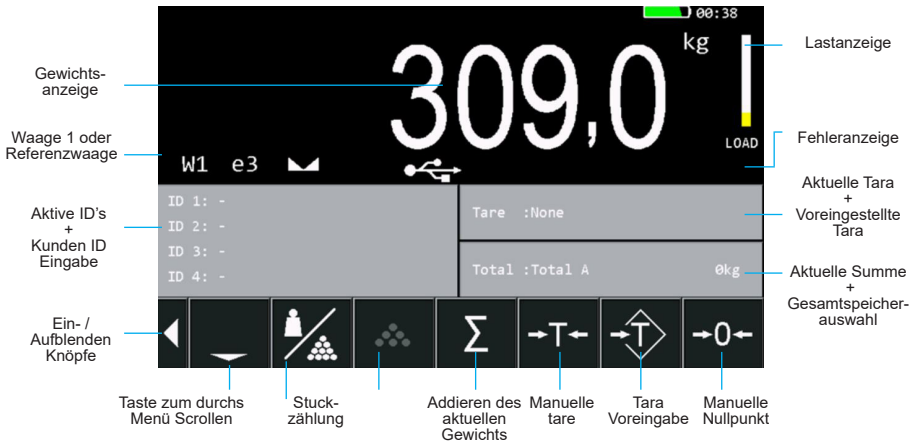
00:38

kg

Lastanzeige

Gewichtsanzeige

309,0

Waage 1 oder Referenzwaage

W1 e3

LOAD

Fehleranzeige

Aktive ID's + Kunden ID Eingabe

ID 1: -
ID 2: -
ID 3: -
ID 4: -

Tare :None

Aktuelle Tara + Voreingestellte Tara

Total :Total A

0kg

Aktuelle Summe + Gesamtspeicherauswahl

Ein- / Aufblenden Knöpfe

→T←

→0←

Taste zum durchs Menü Scrollen

Stuckzählung

Addieren des aktuellen Gewichts

Manuelle tare

Tara Voreingabe

Manuelle Nullpunkt